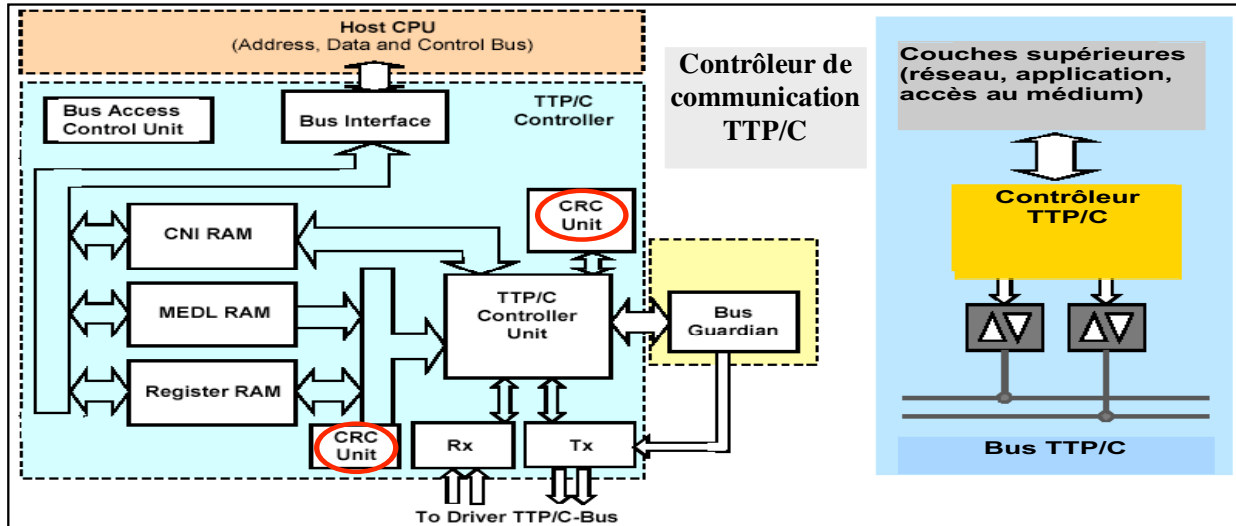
Host CPU
(Address, Data and Control Bus)

Bus Access Control Unit

Bus Interface

TTP/C Controller

CNI RAM

CRC Unit

MEDL RAM

TTP/C Controller Unit

Bus Guardian

Register RAM

CRC Unit

Rx

Tx

To Driver TTP/C-Bus

Contrôleur de communication TTP/C

Couches supérieures (réseau, application, accès au médium)

Contrôleur TTP/C

Bus TTP/C